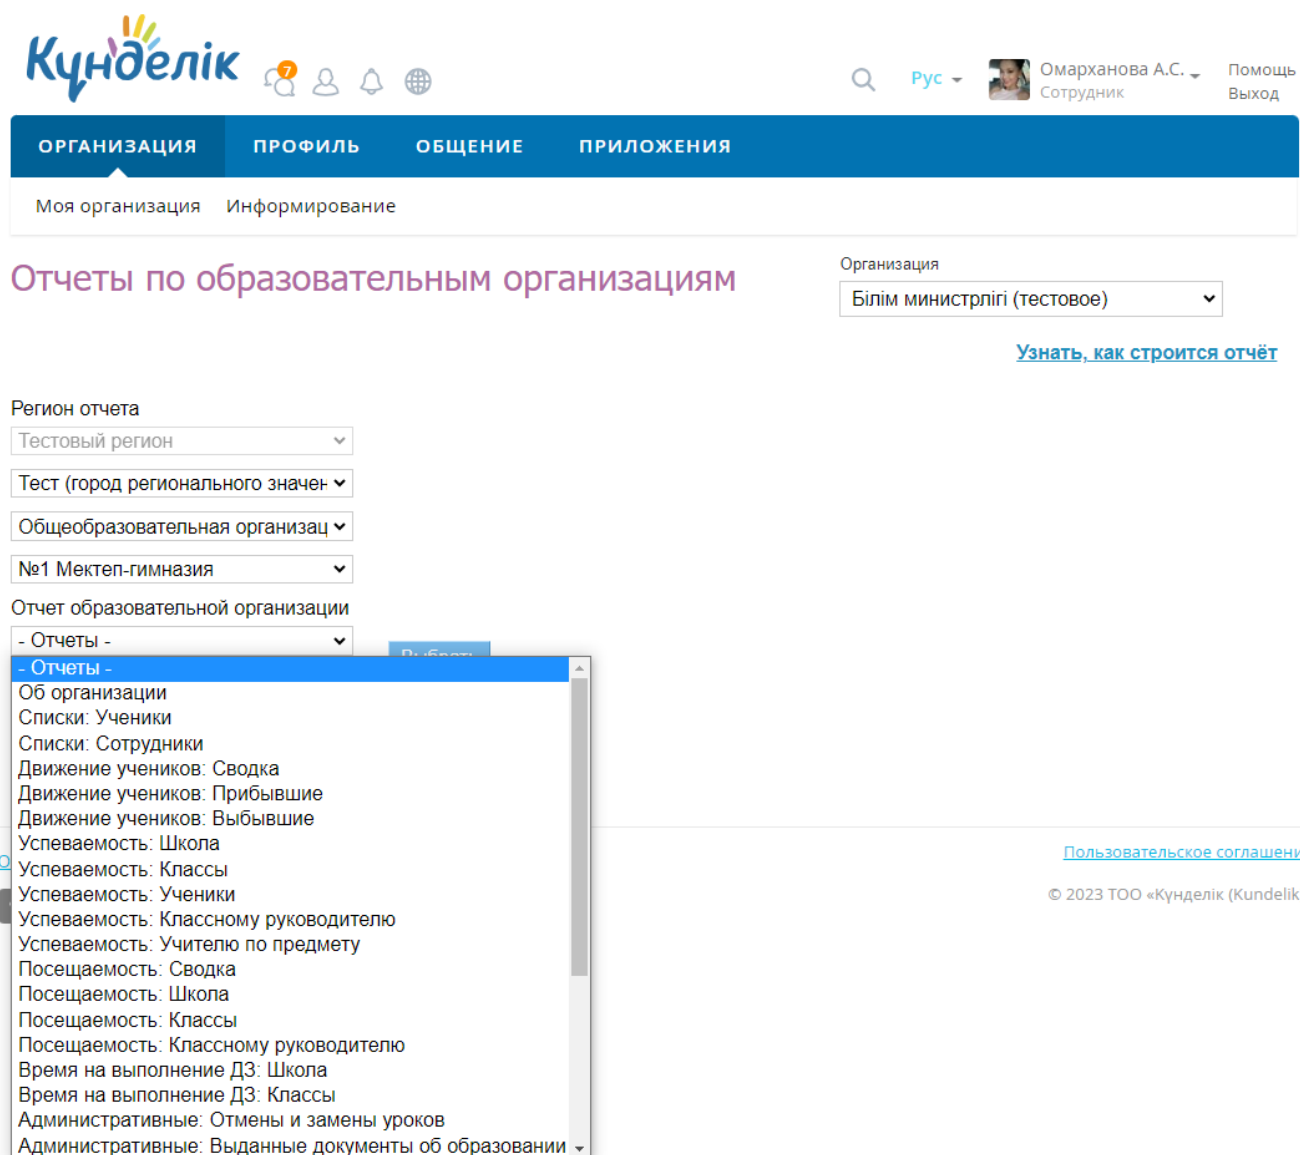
Күнделік

7

Рус

Омарханова А.С.
Сотрудник

Помощь
Выход

ОРГАНИЗАЦИЯ ПРОФИЛЬ ОБЩЕНИЕ ПРИЛОЖЕНИЯ

Моя организация Информирование

Отчеты по образовательным организациям

Организация
Білім министрлігі (тестовое)

Узнать, как строится отчёт

Регион отчета
Тестовый регион
Тест (город регионального значен
Общеобразовательная организац
№1 Мектеп-гимназия

Отчет образовательной организации
- Отчеты -

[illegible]

- Отчеты -
Об организации
Списки: Ученики
Списки: Сотрудники
Движение учеников: Сводка
Движение учеников: Прибывшие
Движение учеников: Выбывшие
Успеваемость: Школа
Успеваемость: Классы
Успеваемость: Ученики
Успеваемость: Классному руководителю
Успеваемость: Учителю по предмету
Посещаемость: Сводка
Посещаемость: Школа
Посещаемость: Классы
Посещаемость: Классному руководителю
Время на выполнение ДЗ: Школа
Время на выполнение ДЗ: Классы
Административные: Отмены и замены уроков
Административные: Выданные документы об образовании

Пользовательское соглашени

© 2023 ТОО «Күнделік (Kundelik